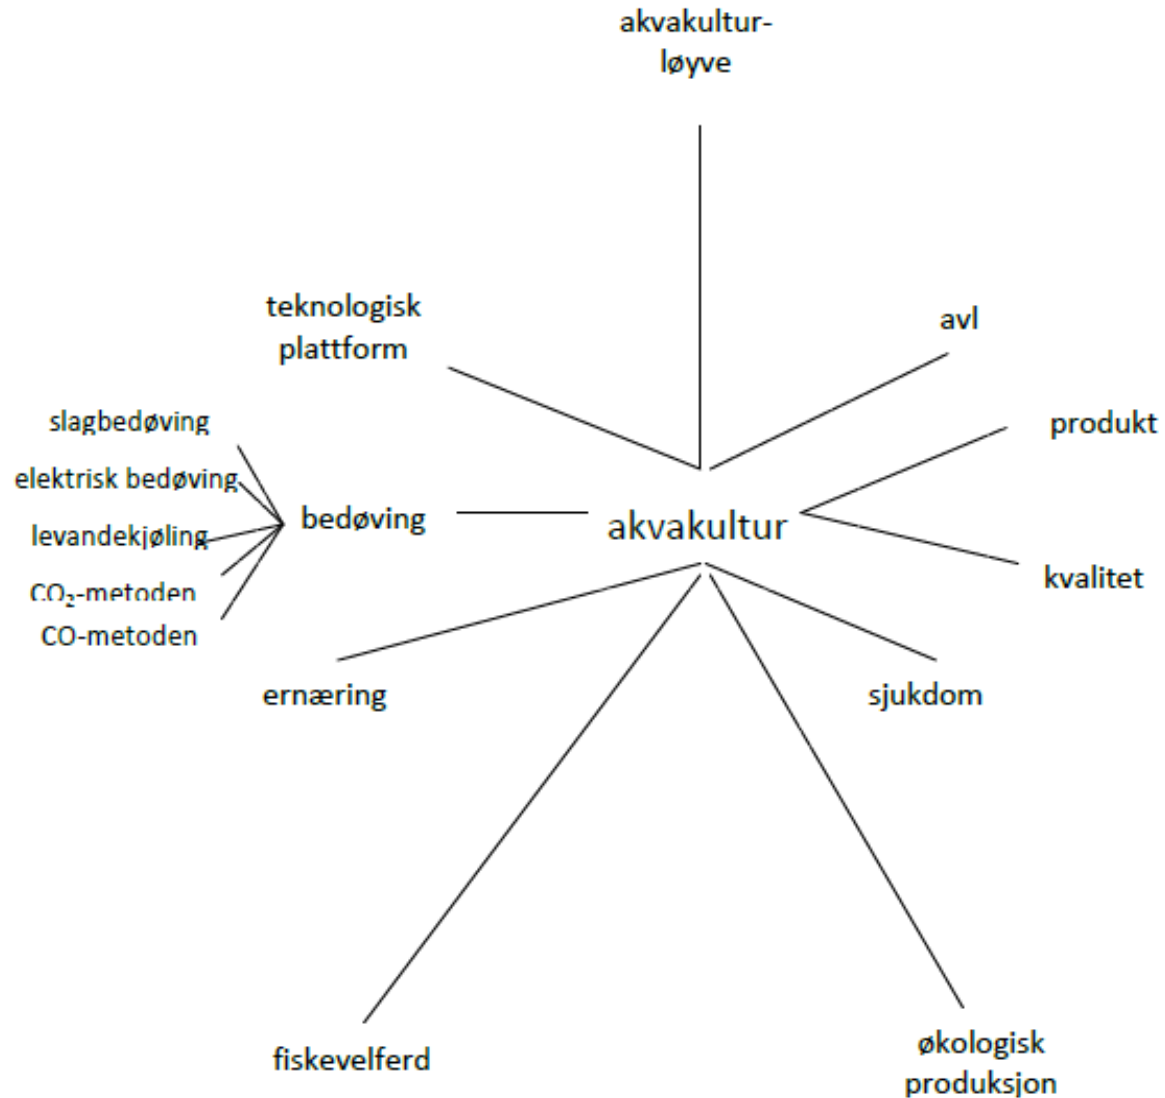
akvakulturløyve

teknologisk plattform

avl

produkt

slagbedøving

elektrisk bedøving

levandekjøling

$CO_2$-metoden

CO-metoden

bedøving

akvakultur

kvalitet

ernæring

sjukdom

fiskevelferd

økologisk produksjon